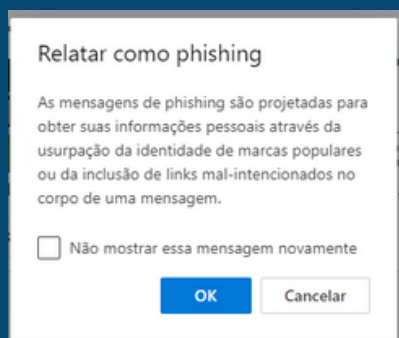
Relatar como phishing

As mensagens de phishing são projetadas para obter suas informações pessoais através da usurpação da identidade de marcas populares ou da inclusão de links mal-intencionados no corpo de uma mensagem.

Não mostrar essa mensagem novamente

OK

Cancelar